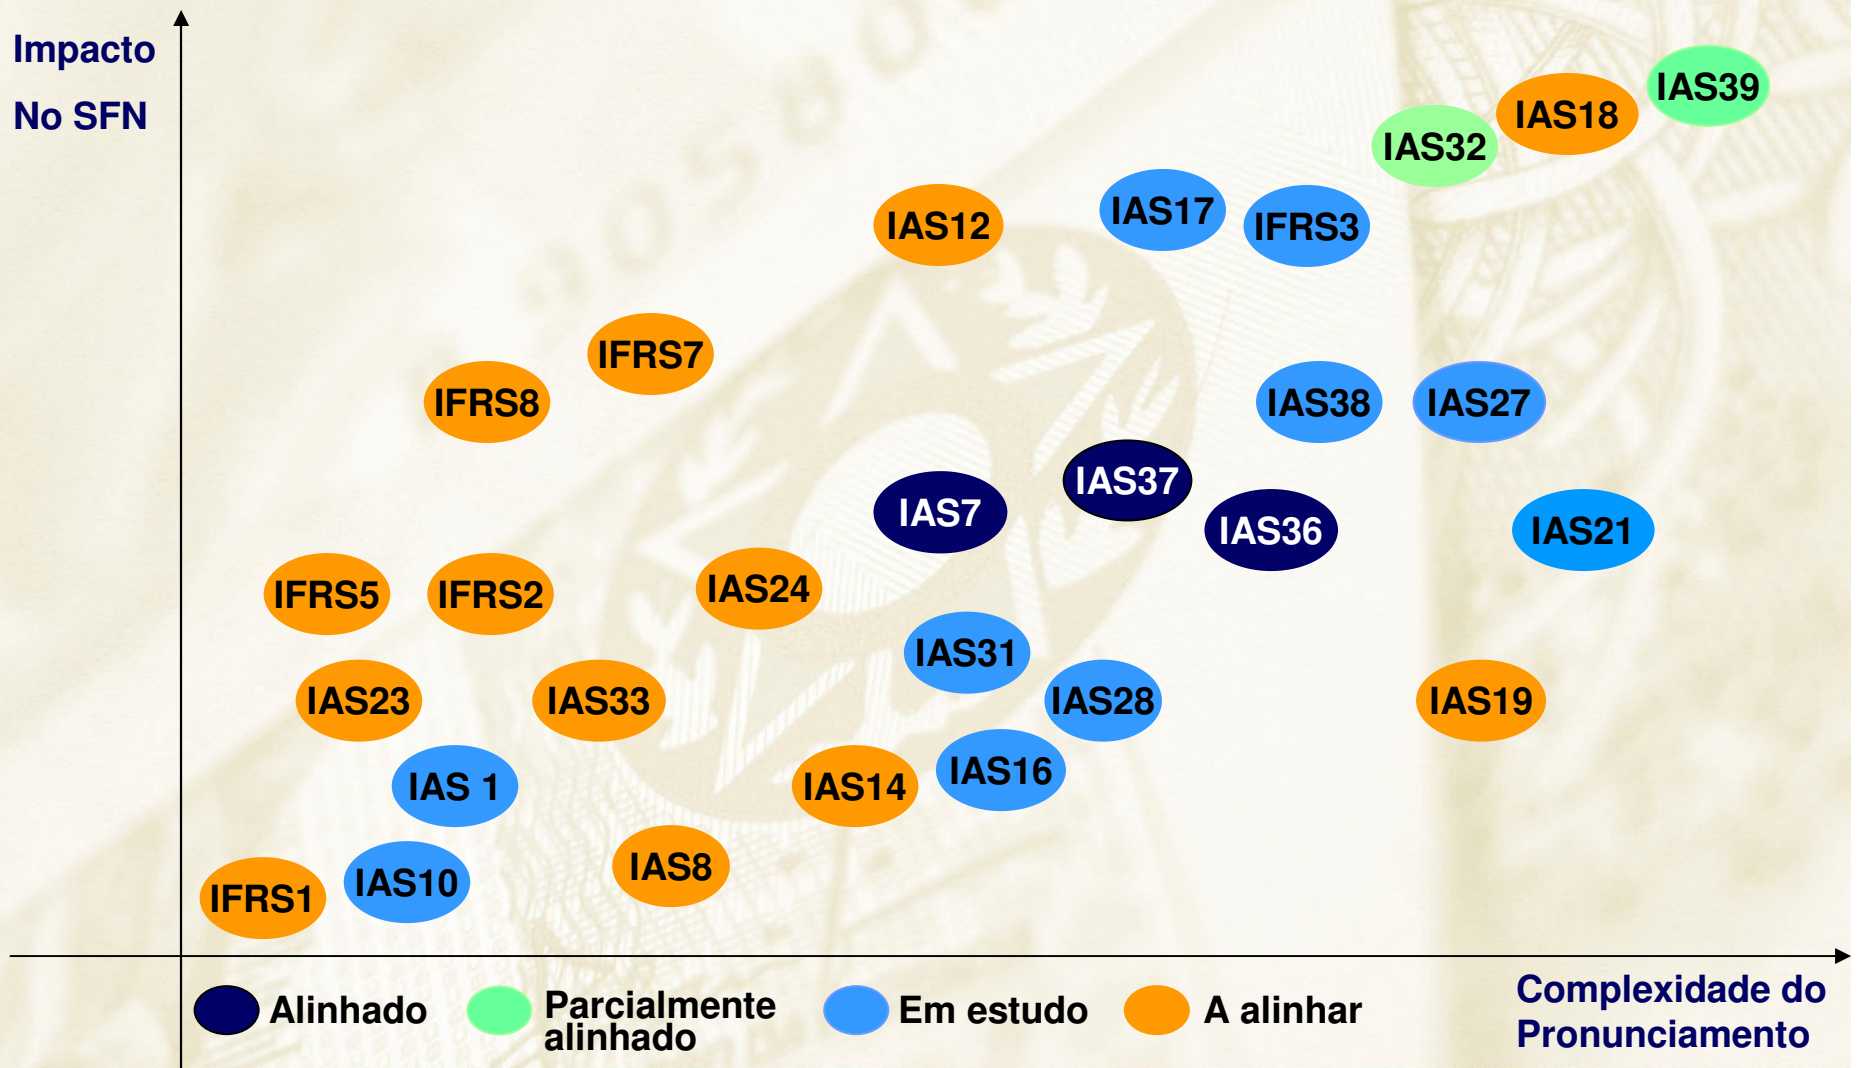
Impacto
No SFN

IAS39
IAS18
IAS32
IAS17
IFRS3
IAS12
IFRS7
IFRS8
IAS38
IAS27
IAS37
IAS7
IAS36
IAS21
IFRS5
IFRS2
IAS24
IAS31
IAS23
IAS33
IAS28
IAS19
IAS 1
IAS14
IAS16
IAS8
IFRS1
IAS10

Alinhado
Parcialmente alinhado
Em estudo
A alinhar

Complexidade do Pronunciamento